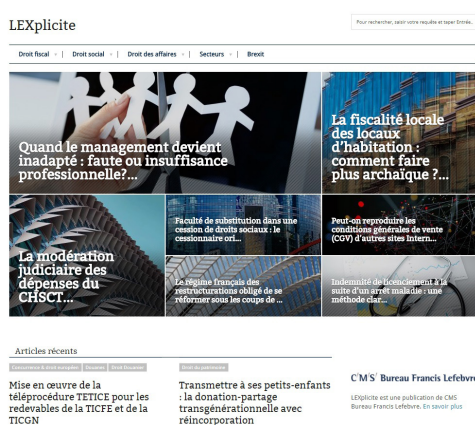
LEXplicite

Pour rechercher, saisir votre requête et taper Entrée...

Droit fiscal | Droit social | Droit des affaires | Secteurs | Brexit

Quand le management devient inadapté : faute ou insuffisance professionnelle?...

La fiscalité locale des locaux d'habitation : comment faire plus archaïque ?...

La modération judiciaire des dépenses du CHSCT...

Faculté de substitution dans une cession de droits sociaux : le cessionnaire ori...

Peut-on reproduire les conditions générales de vente (CGV) d'autres sites Intern...

Le régime français des restructurations obligé de se réformer sous les coups de ...

Indemnité de licenciement à la suite d'un arrêt maladie : une méthode clar...

Articles récents

Consommation & droit européen | Douanes | Droit Douanier

Mise en œuvre de la téléprocédure TETICE pour les redevables de la TICFE et de la TICGN

Droit du patrimoine

Transmettre à ses petits-enfants : la donation-partage transgénérationnelle avec réincorporation

C'M'S' Bureau Francis Lefebvre

LEXplicite est une publication de CMS Bureau Francis Lefebvre. En savoir plus